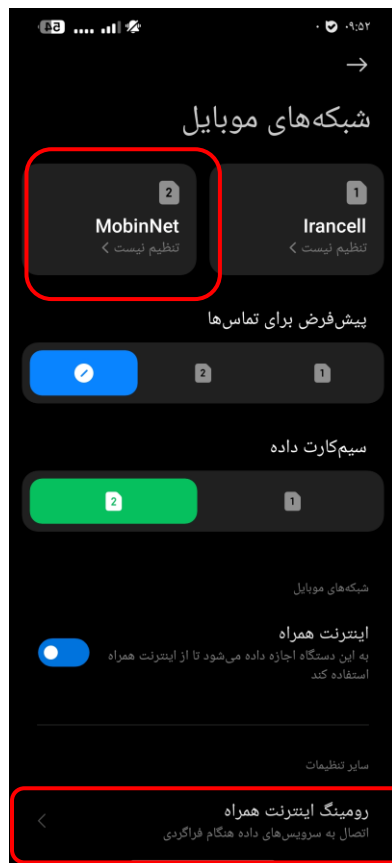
۰۹:۵۲

→

شبکه‌های موبایل

1
Irancell
تنظیم نیست >

2
MobinNet
تنظیم نیست >

پیش‌فرض برای تماس‌ها

1 2

سیم‌کارت داده

1 2

شبکه‌های موبایل

اینترنت همراه
به این دستگاه اجازه داده می‌شود تا از اینترنت همراه استفاده کند

سایر تنظیمات

رومینگ اینترنت همراه
اتصال به سرویس‌های داده هنگام فراگردی